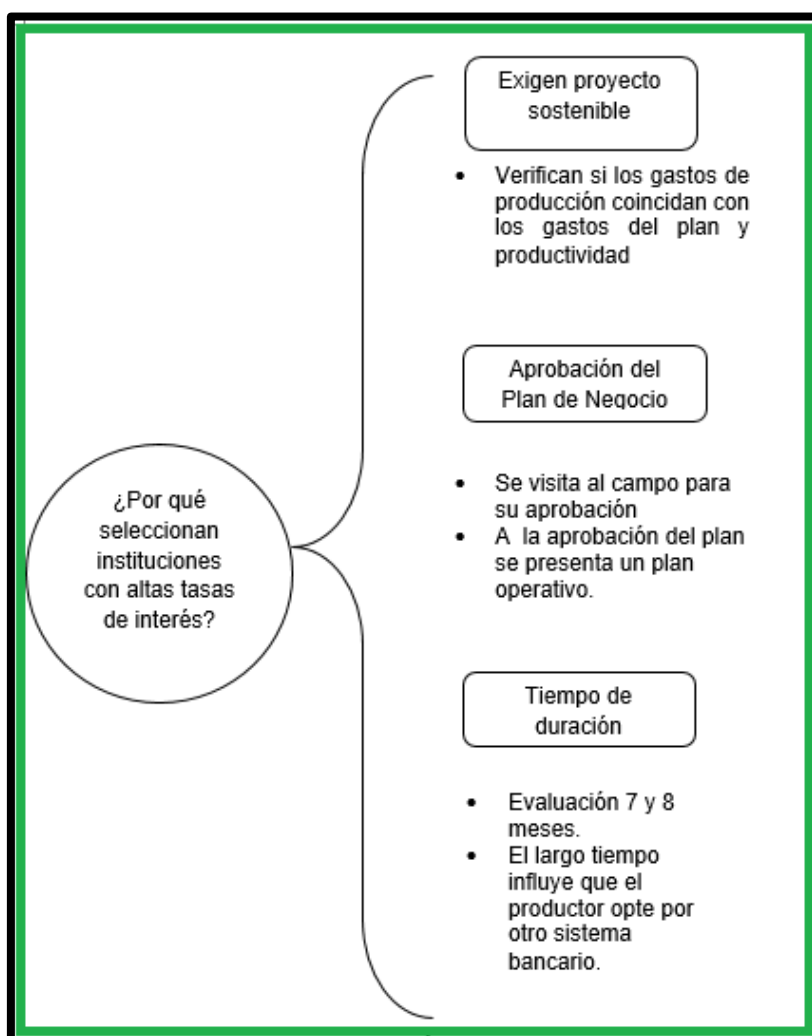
¿Por qué seleccionan instituciones con altas tasas de interés?

Exigen proyecto sostenible

- Verifican si los gastos de producción coincidan con los gastos del plan y productividad

Aprobación del Plan de Negocio

- Se visita al campo para su aprobación
- A la aprobación del plan se presenta un plan operativo.

Tiempo de duración

- Evaluación 7 y 8 meses.
- El largo tiempo influye que el productor opte por otro sistema bancario.